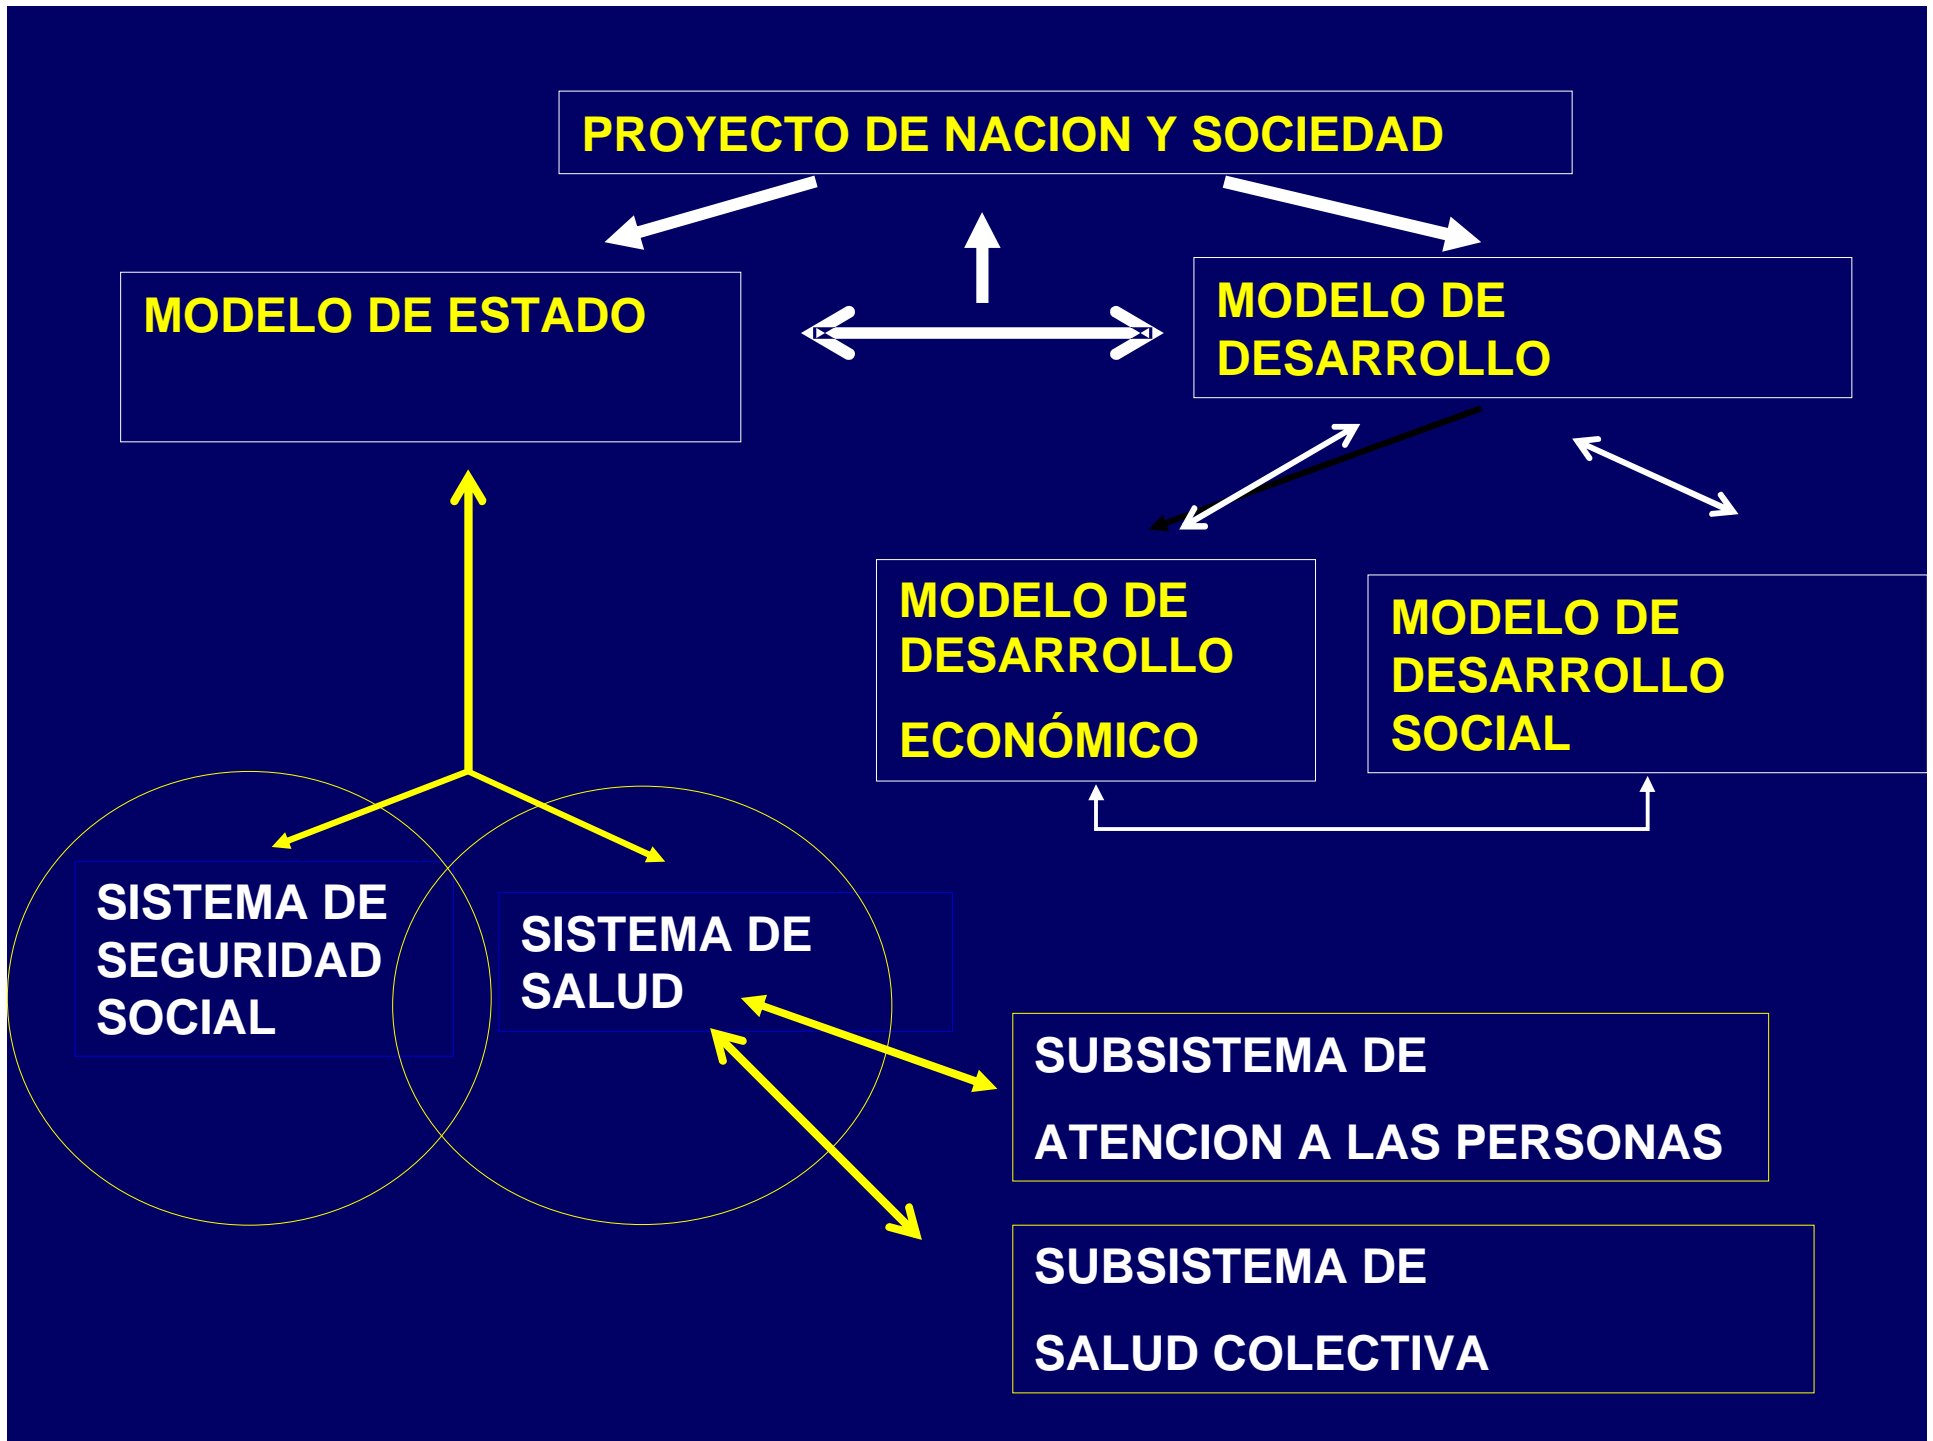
PROYECTO DE NACION Y SOCIEDAD

MODELO DE ESTADO

MODELO DE DESARROLLO

MODELO DE DESARROLLO

ECONÓMICO

MODELO DE DESARROLLO SOCIAL

SISTEMA DE SEGURIDAD SOCIAL

SISTEMA DE SALUD

SUBSISTEMA DE

ATENCION A LAS PERSONAS

SUBSISTEMA DE

SALUD COLECTIVA